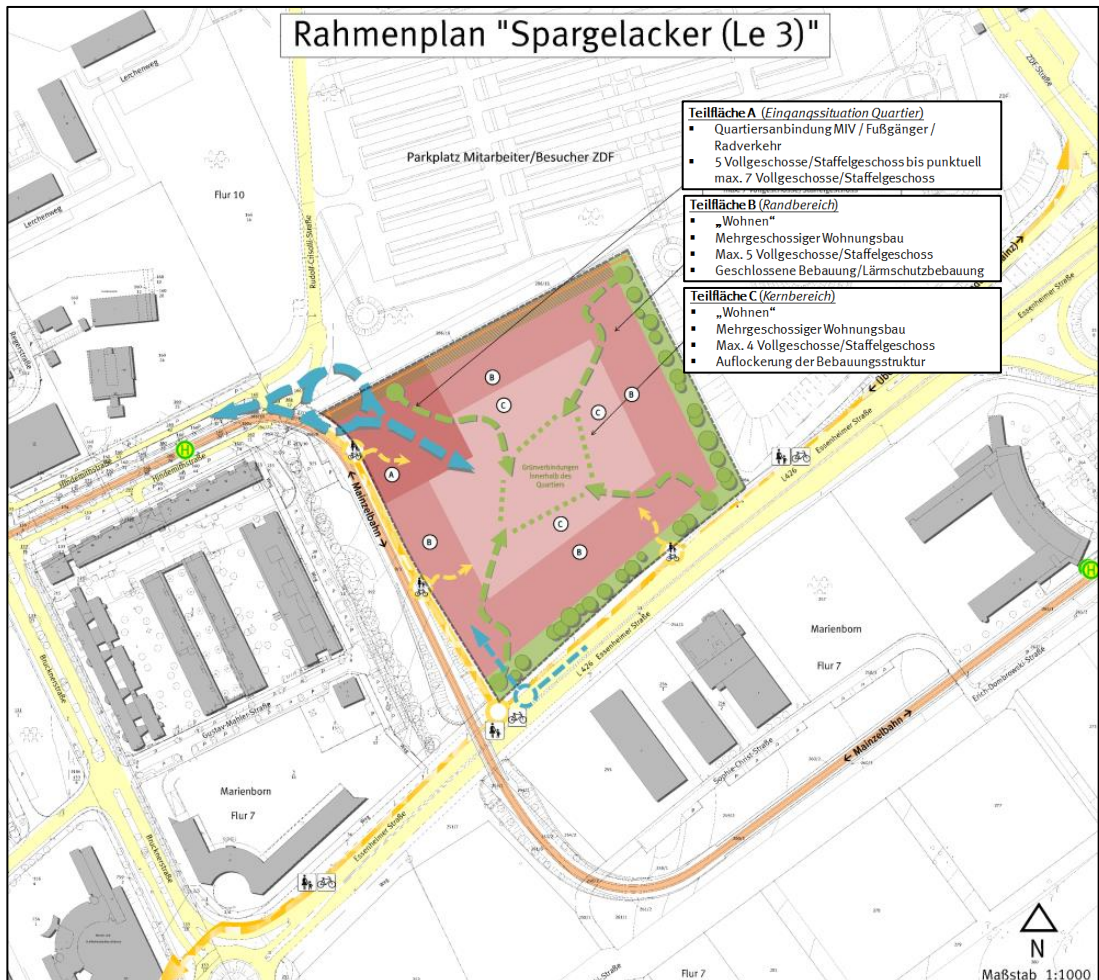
Rahmenplan "Spargelacker (Le 3)"

Teilfläche A (Eingangssituation Quartier)
- Quartiersanbindung MIV / Fußgänger / Radverkehr
- 5 Vollgeschosse/Staffelgeschoss bis punktuell max. 7 Vollgeschosse/Staffelgeschoss

Teilfläche B (Randbereich)
- „Wohnen"
- Mehrgeschossiger Wohnungsbau
- Max. 5 Vollgeschosse/Staffelgeschoss
- Geschlossene Bebauung/Lärmschutzbebauung

Teilfläche C (Kernbereich)
- „Wohnen"
- Mehrgeschossiger Wohnungsbau
- Max. 4 Vollgeschosse/Staffelgeschoss
- Auflockerung der Bebauungsstruktur

Parkplatz Mitarbeiter/Besucher ZDF

Flur 10

Lerchenweg

Rudolf-Crisolli-Straße

Hindemithstraße

Mainzelbahn

Grünverbindungen innerhalb des Quartiers

A
B
C

Essenheimer Straße

L 426

Marienborn

Flur 7

Gustav-Mahler-Straße

Brucknerstraße

Sophie-Christ-Straße

Erich-Dombrowski-Straße

← Mainzelbahn

ZDF-Straße

Maßstab 1:1000

N